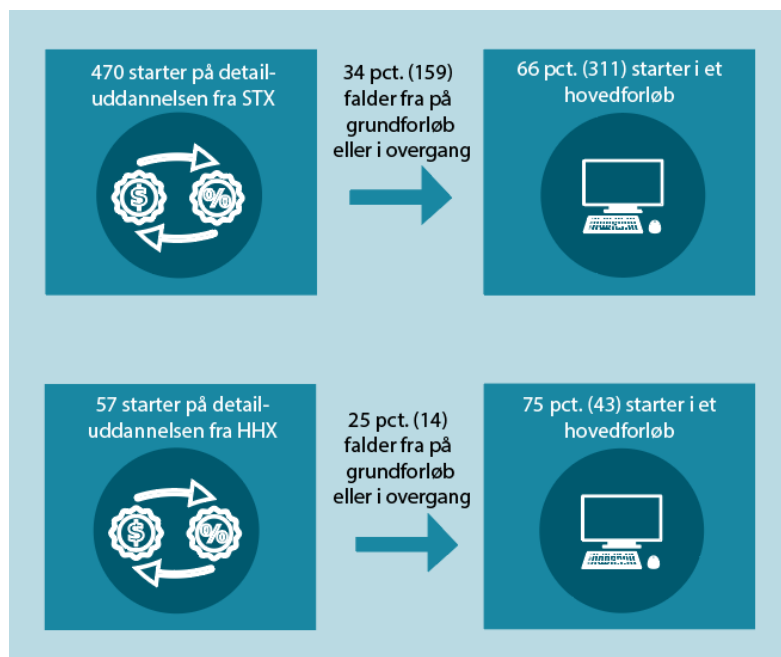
470 starter på detailuddannelsen fra STX

34 pct. (159) falder fra på grundforløb eller i overgang

66 pct. (311) starter i et hovedforløb

57 starter på detailuddannelsen fra HHX

25 pct. (14) falder fra på grundforløb eller i overgang

75 pct. (43) starter i et hovedforløb